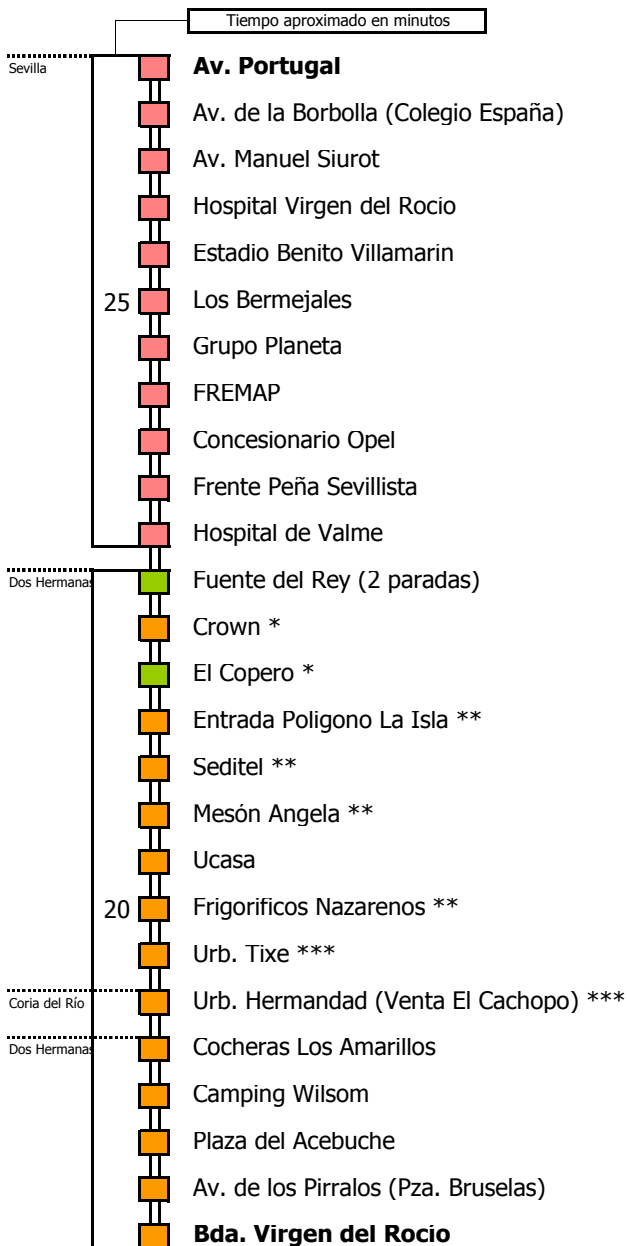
Tiempo aproximado en minutos

Sevilla

Av. Portugal
Av. de la Borbolla (Colegio España)
Av. Manuel Siurot
Hospital Virgen del Rocio
Estadio Benito Villamarin
25
Los Bermejales
Grupo Planeta
FREMAP
Concesionario Opel
Frente Peña Sevillista
Hospital de Valme

Dos Hermanas

Fuente del Rey (2 paradas)
Crown *
El Copero *
Entrada Poligono La Isla **
Seditel **
Mesón Angela **
Ucasa
20
Frigorificos Nazarenos **
Urb. Tixe ***

Coria del Río

Urb. Hermandad (Venta El Cachopo) ***

Dos Hermanas

Cocheras Los Amarillos
Camping Wilsom
Plaza del Acebuche
Av. de los Pirralos (Pza. Bruselas)
Bda. Virgen del Rocio